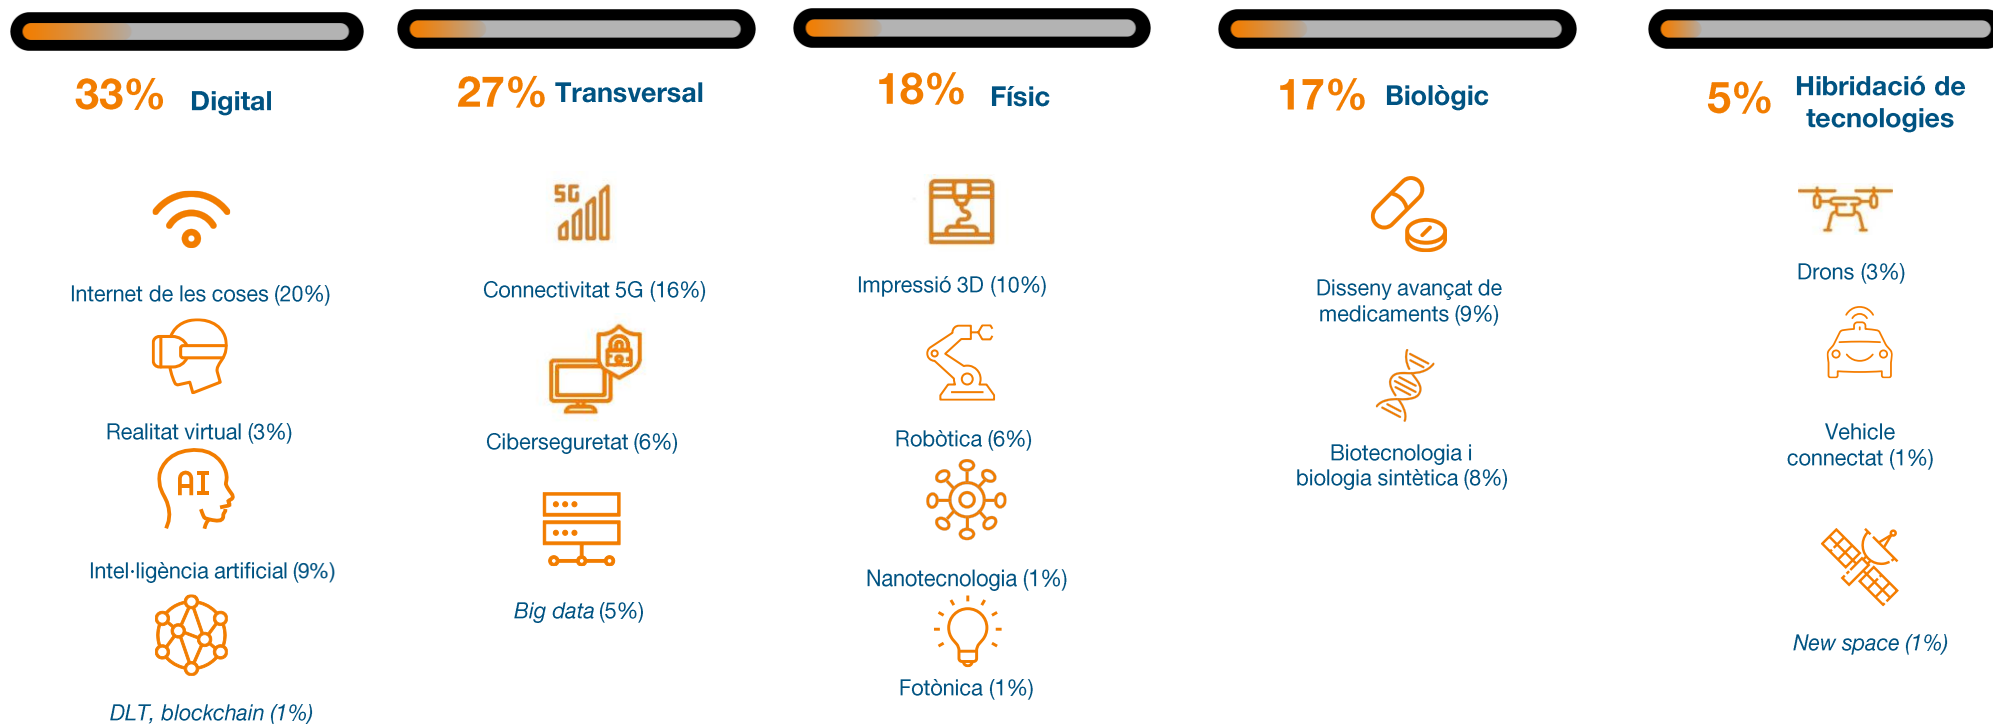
33% Digital

Internet de les coses (20%)

Realitat virtual (3%)

Intel·ligència artificial (9%)

DLT, blockchain (1%)

27% Transversal

5G

Connectivitat 5G (16%)

Ciberseguretat (6%)

Big data (5%)

18% Físic

Impressió 3D (10%)

Robòtica (6%)

Nanotecnologia (1%)

Fotònica (1%)

17% Biològic

Disseny avançat de medicaments (9%)

Biotecnologia i biologia sintètica (8%)

5% Hibridació de tecnologies

Drons (3%)

Vehicle connectat (1%)

New space (1%)